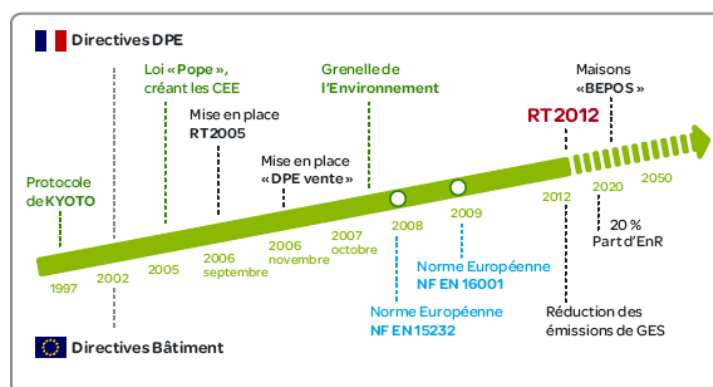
Directives DPE

Protocole de KYOTO

Loi « Pope », créant les CEE

Mise en place RT2005

Mise en place « DPE vente »

Grenelle de l'Environnement

RT2012

Maisons « BEPOS »

1997

2002

2005

2006 septembre

2006 novembre

2007 octobre

2008

2009

2012

2020

2050

20 % Part d'EnR

Norme Européenne NF EN 16001

Norme Européenne NF EN 15232

Réduction des émissions de GES

Directives Bâtiment